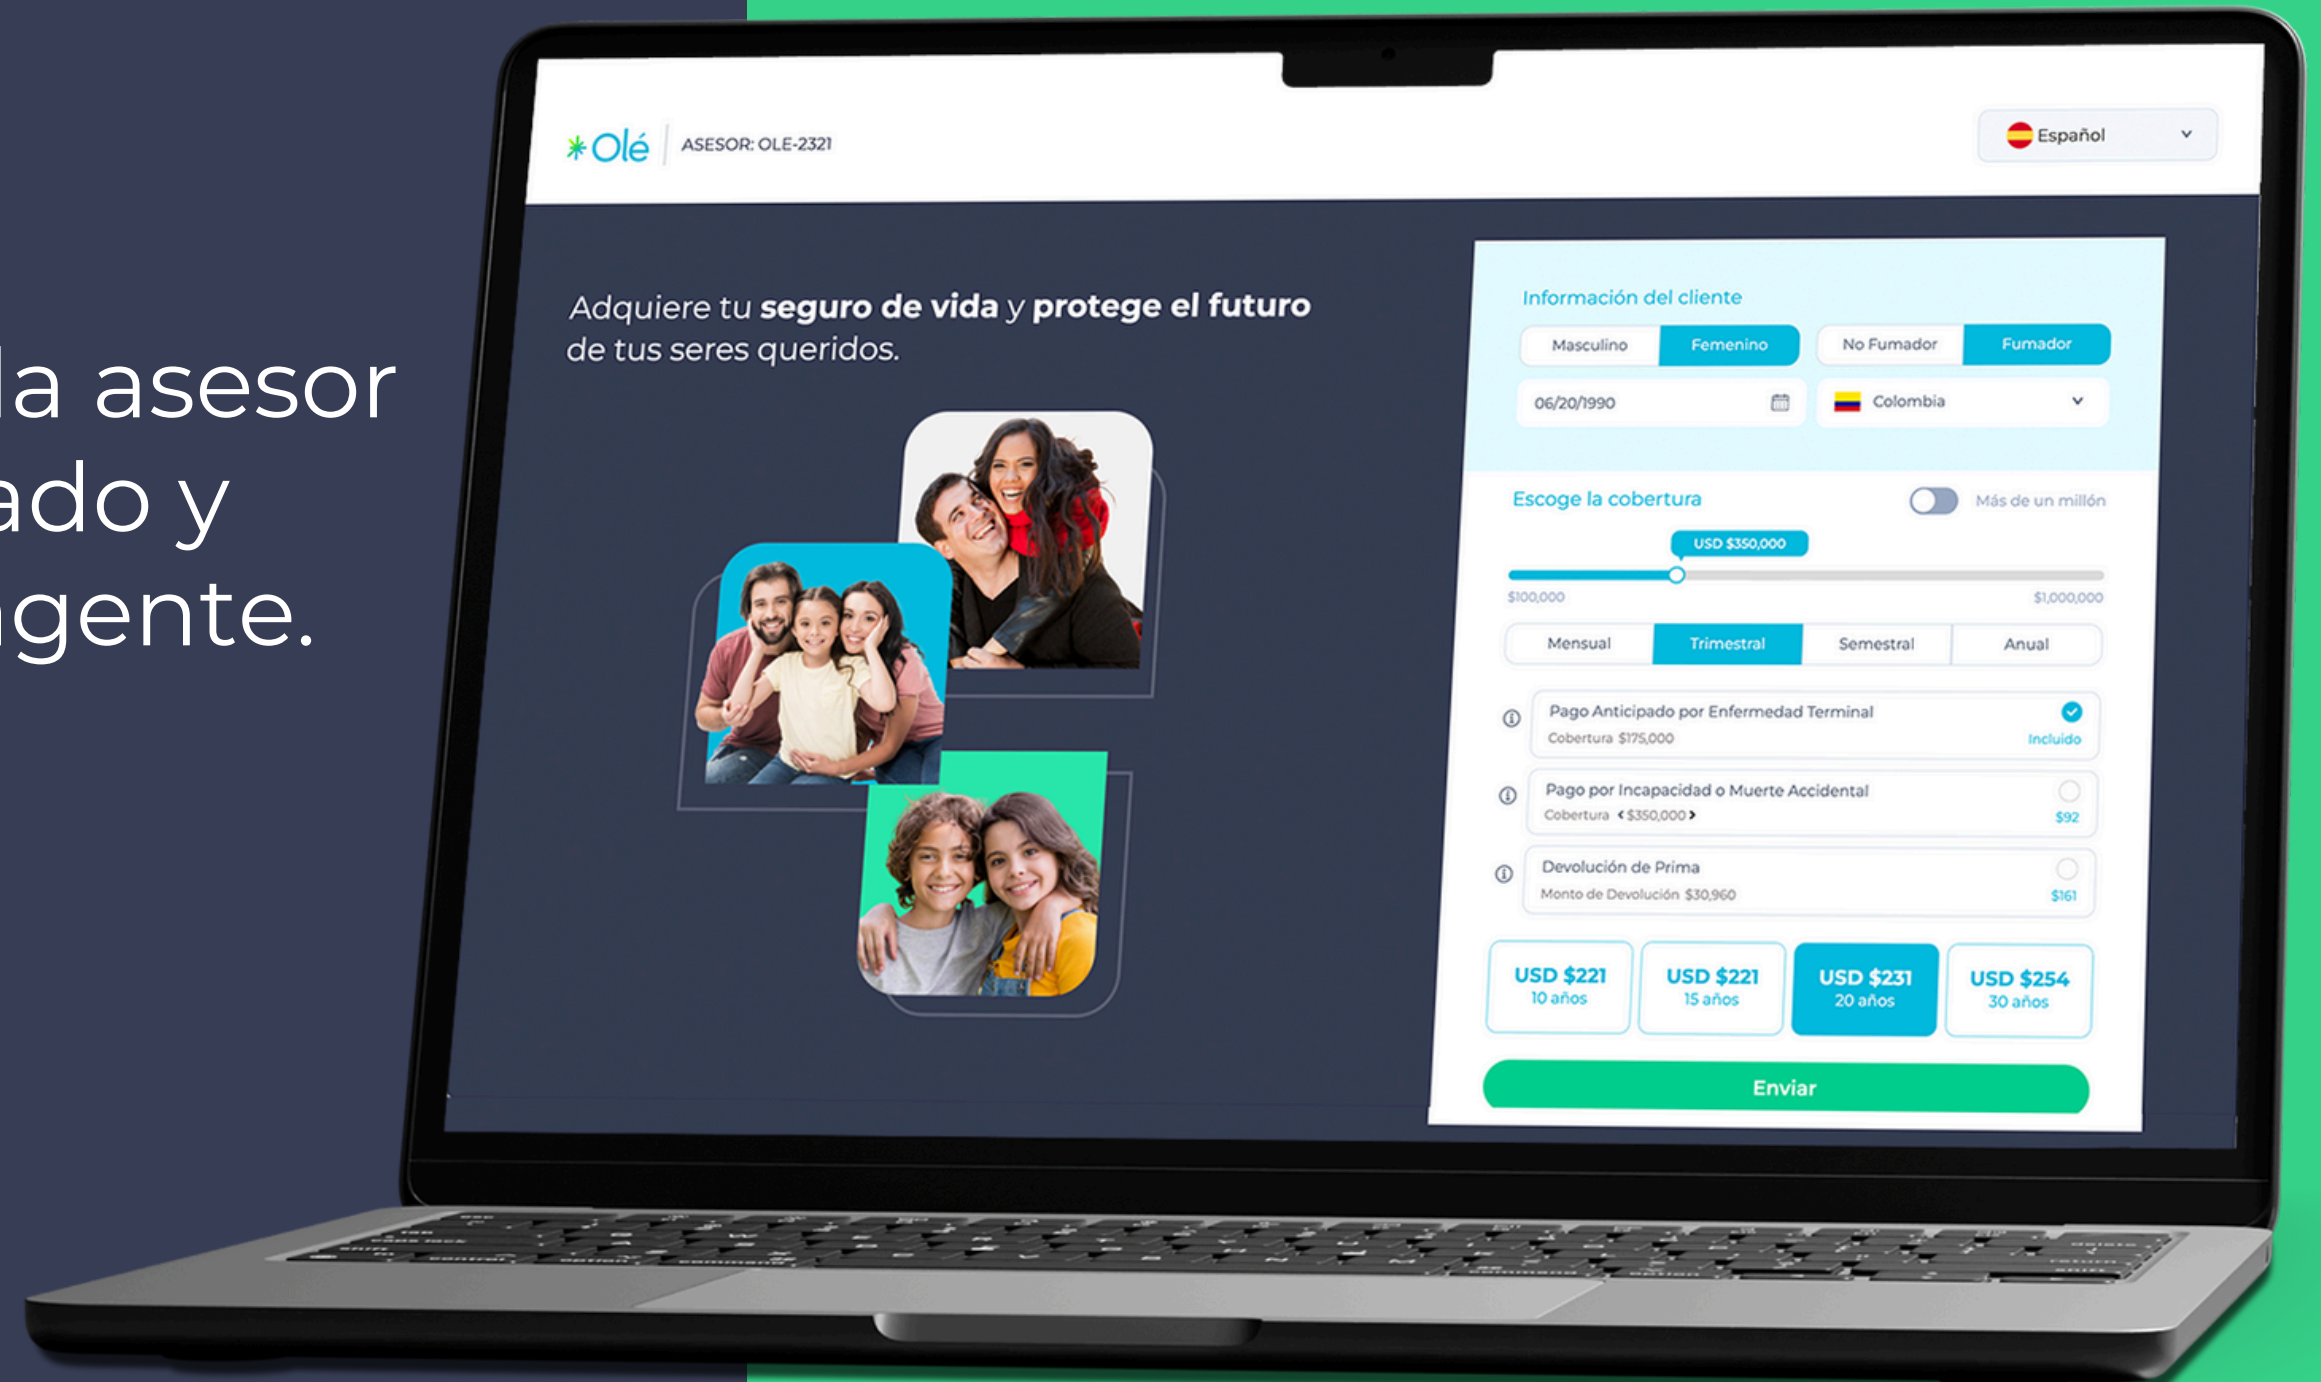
la asesor
ado y
gente.

Olé | ASESOR: OLE-2321

Español

Adquiere tu **seguro de vida** y **protege el futuro** de tus seres queridos.

Información del cliente

Masculino | Femenino | No Fumador | Fumador

06/20/1990

Colombia

Escoge la cobertura

Más de un millón

USD $350,000

$100,000 $1,000,000

Mensual | Trimestral | Semestral | Anual

Pago Anticipado por Enfermedad Terminal
Cobertura $175,000
Incluido

Pago por Incapacidad o Muerte Accidental
Cobertura < $350,000 >
$92

Devolución de Prima
Monto de Devolución $30,960
$161

USD $221 10 años

USD $221 15 años

USD $231 20 años

USD $254 30 años

Enviar